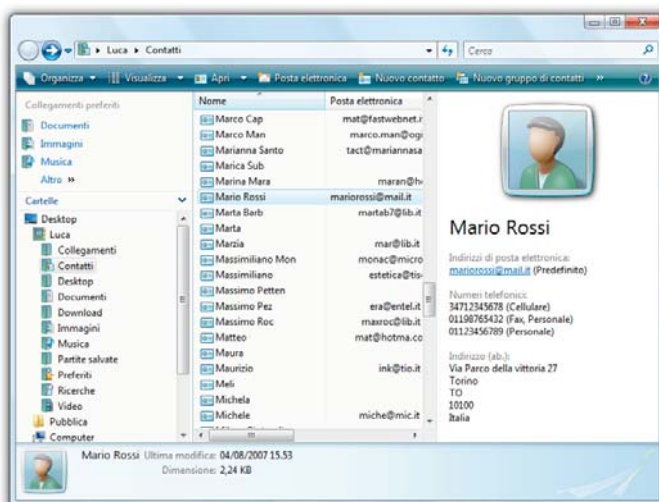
Luca ▸ Contatti

Cerca

Organizza ▾ Visualizza ▾ Apri ▾ Posta elettronica Nuovo contatto Nuovo gruppo di contatti »

Collegamenti preferiti
Documenti
Immagini
Musica
Altro »

Cartelle
Desktop
Luca
Collegamenti
Contatti
Desktop
Documenti
Download
Immagini
Musica
Partite salvate
Preferiti
Ricerche
Video
Pubblica
Computer

| Nome | Posta elettronica |
|---|---|
| Marco Cap | mat@fastwebnet.i |
| Marco Man | marco.man@og |
| Marianna Santo | tact@mariannasa |
| Marica Sub | |
| Marina Mara | maran@h |
| Mario Rossi | mariorossi@mail.it |
| Marta Barb | martab7@lib.it |
| Marta | |
| Marzia | mar@lib.it |
| Massimiliano Mon | monac@micro |
| Massimiliano | estetica@tis |
| Massimo Petten | |
| Massimo Pez | era@entel.it |
| Massimo Roc | maxroc@lib.it |
| Matteo | mat@hotma.co |
| Maura | |
| Maurizio | ink@tio.it |
| Meli | |
| Michela | |
| Michele | miche@mic.it |

Mario Rossi

Indirizzi di posta elettronica:
mariorossi@mail.it (Predefinito)

Numeri telefonici:
34712345678 (Cellulare)
01198765432 (Fax, Personale)
01123456789 (Personale)

Indirizzo (ab.):
Via Parco della vittoria 27
Torino
TO
10100
Italia

Mario Rossi Ultima modifica: 04/08/2007 15.53
Dimensione: 2,24 KB